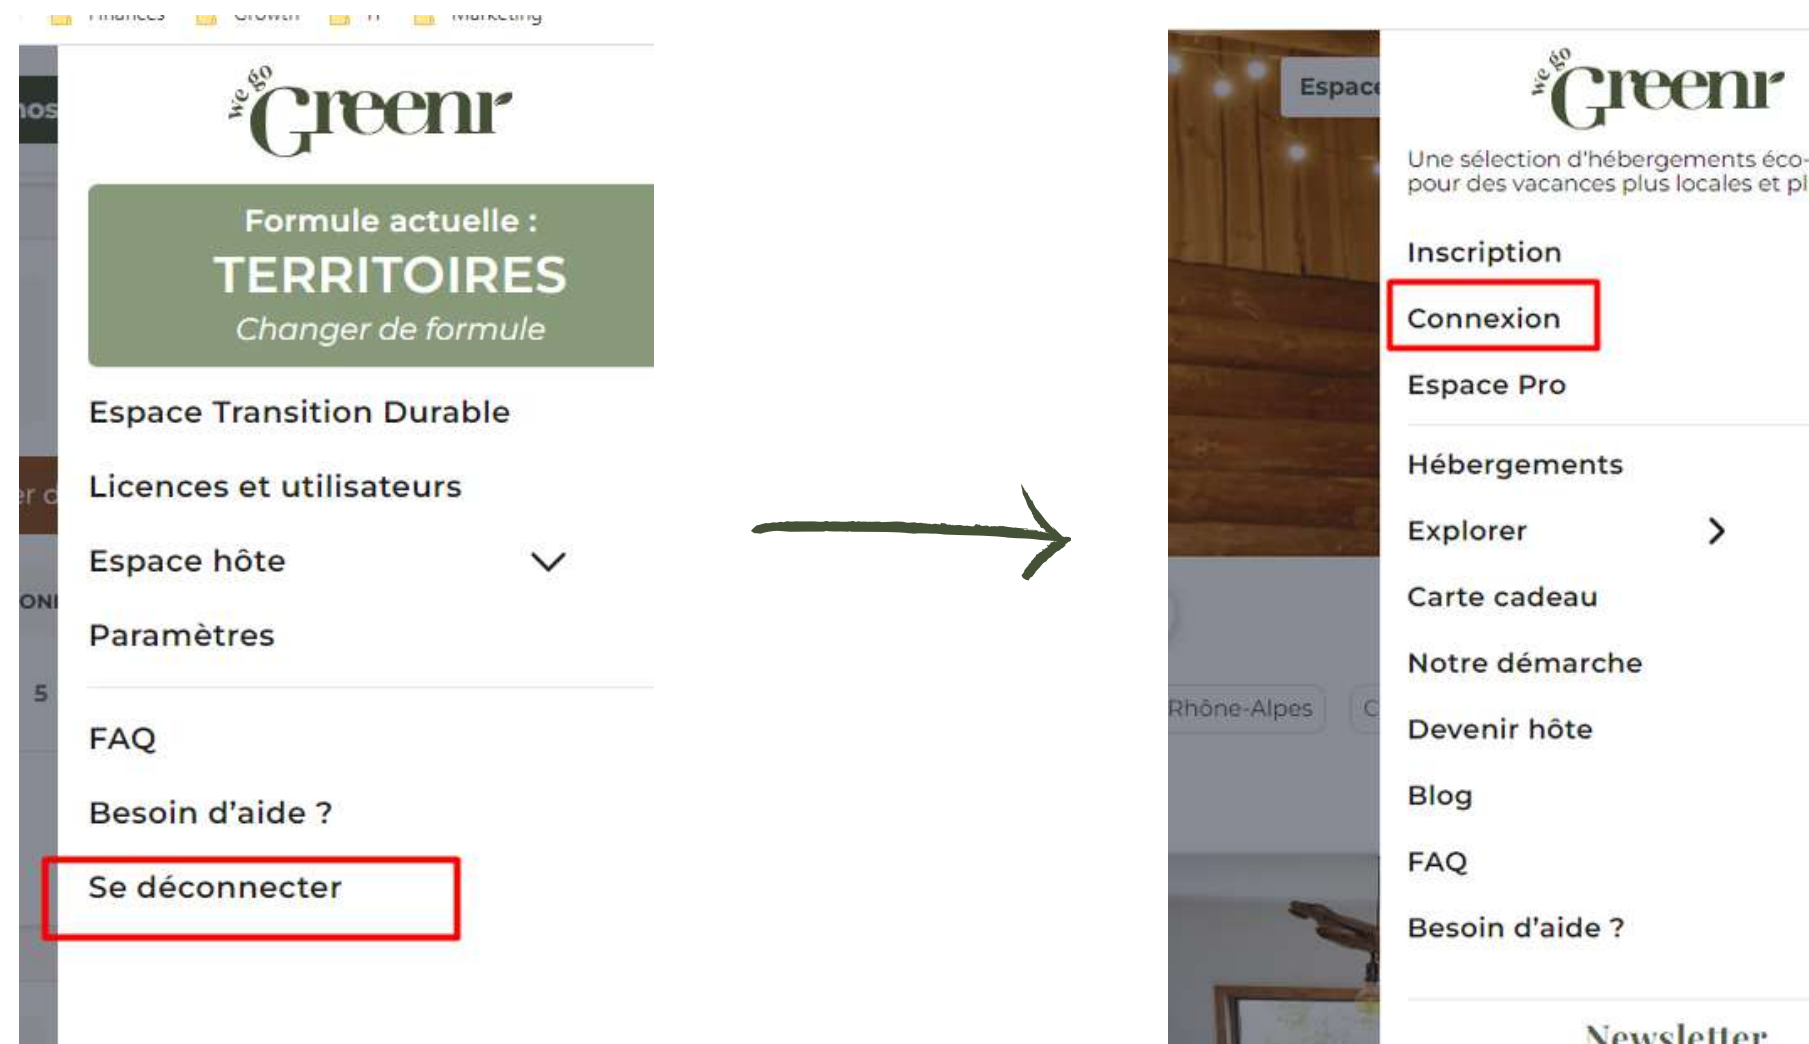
Finances Growth IT Marketing

nos

we go Greenr

Formule actuelle :
TERRITOIRES
Changer de formule

Espace Transition Durable

Licences et utilisateurs

er d

Espace hôte

ONI

Paramètres

5

FAQ

Besoin d'aide ?

Se déconnecter

Espac

we go Greenr

Une sélection d'hébergements éco-
pour des vacances plus locales et pl

Inscription

Connexion

Espace Pro

Hébergements

Explorer

Carte cadeau

Notre démarche

Rhône-Alpes

Devenir hôte

Blog

FAQ

Besoin d'aide ?

Newsletter